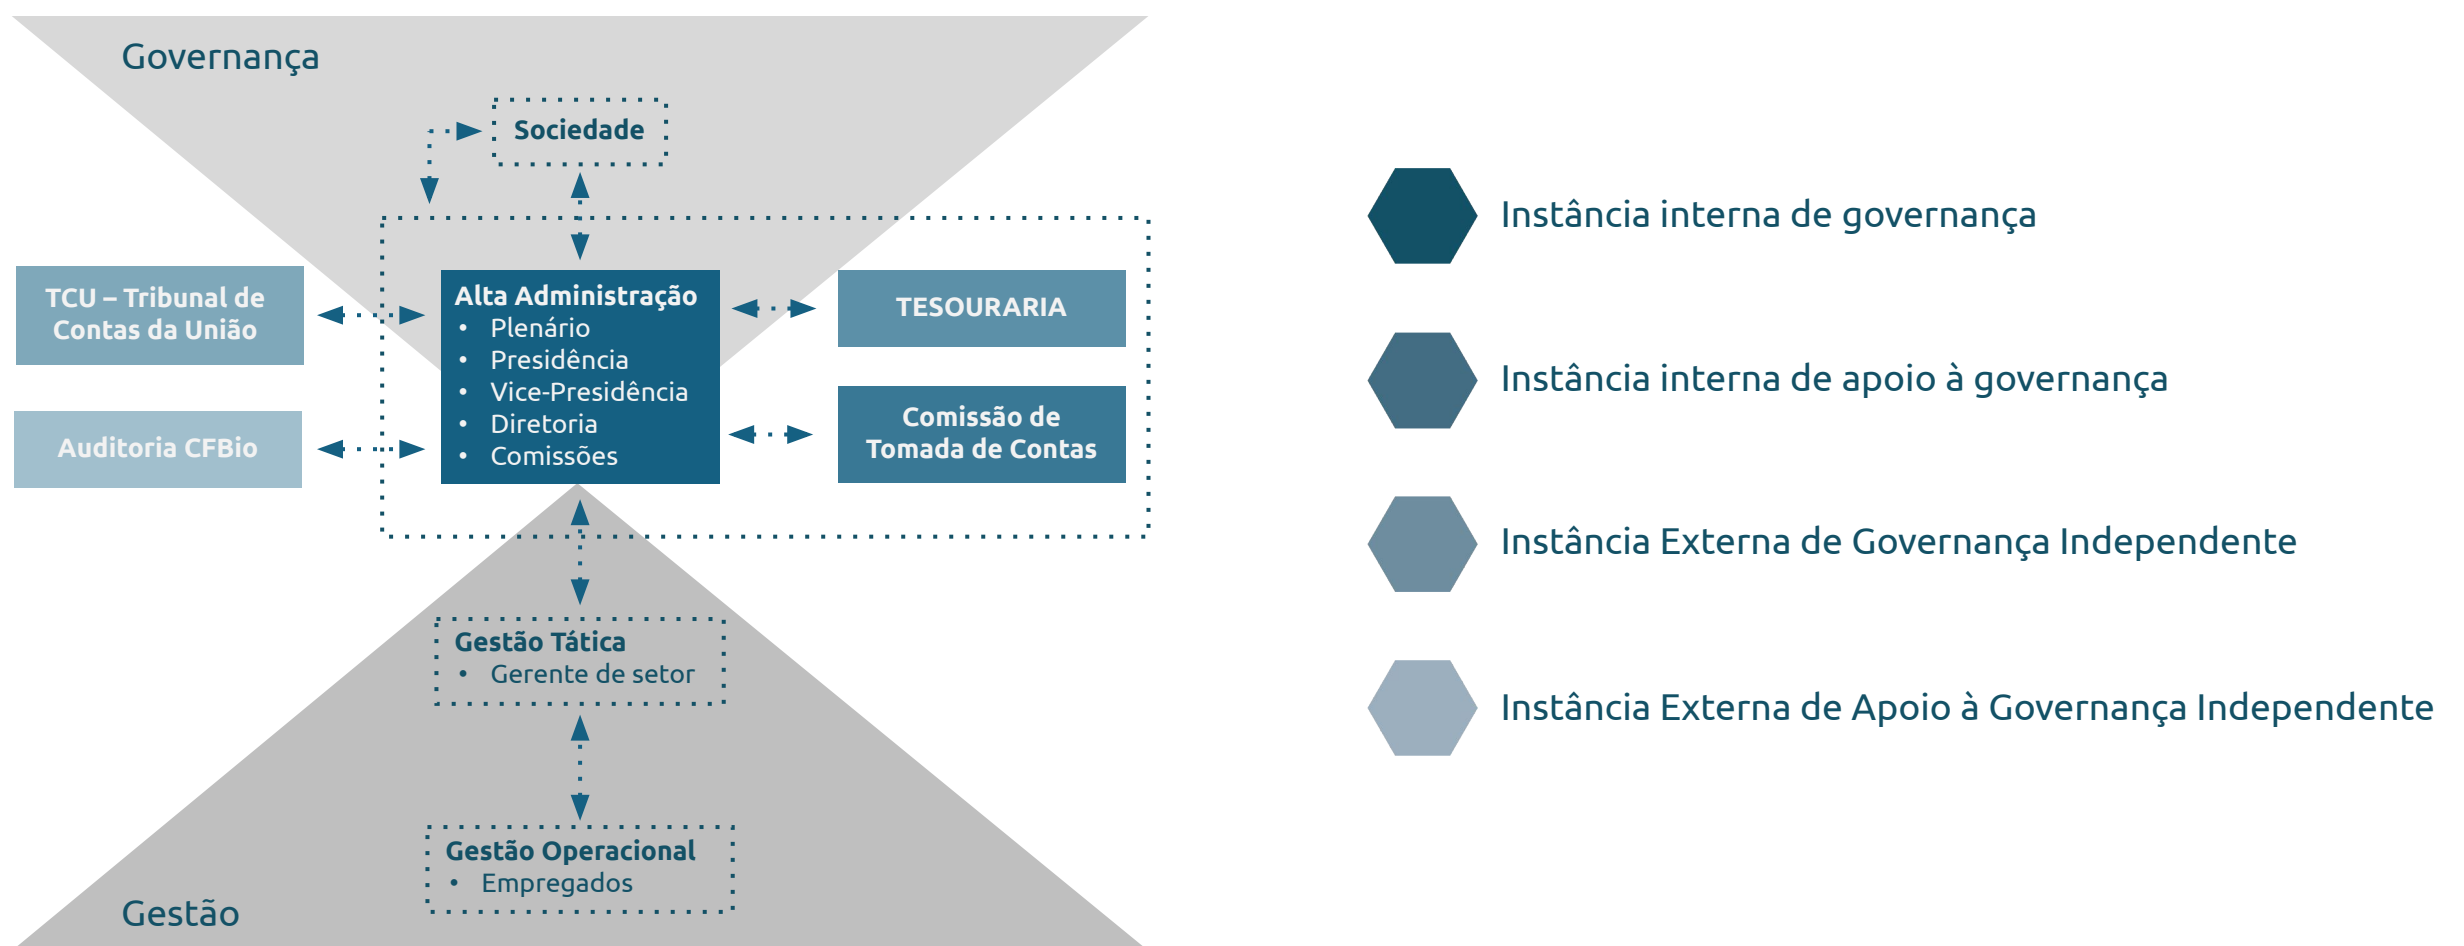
Governança

Sociedade

TCU – Tribunal de Contas da União

Auditoria CFBio

Alta Administração
• Plenário
• Presidência
• Vice-Presidência
• Diretoria
• Comissões

TESOURARIA

Comissão de Tomada de Contas

Gestão Tática
• Gerente de setor

Gestão Operacional
• Empregados

Gestão

Instância interna de governança

Instância interna de apoio à governança

Instância Externa de Governança Independente

Instância Externa de Apoio à Governança Independente